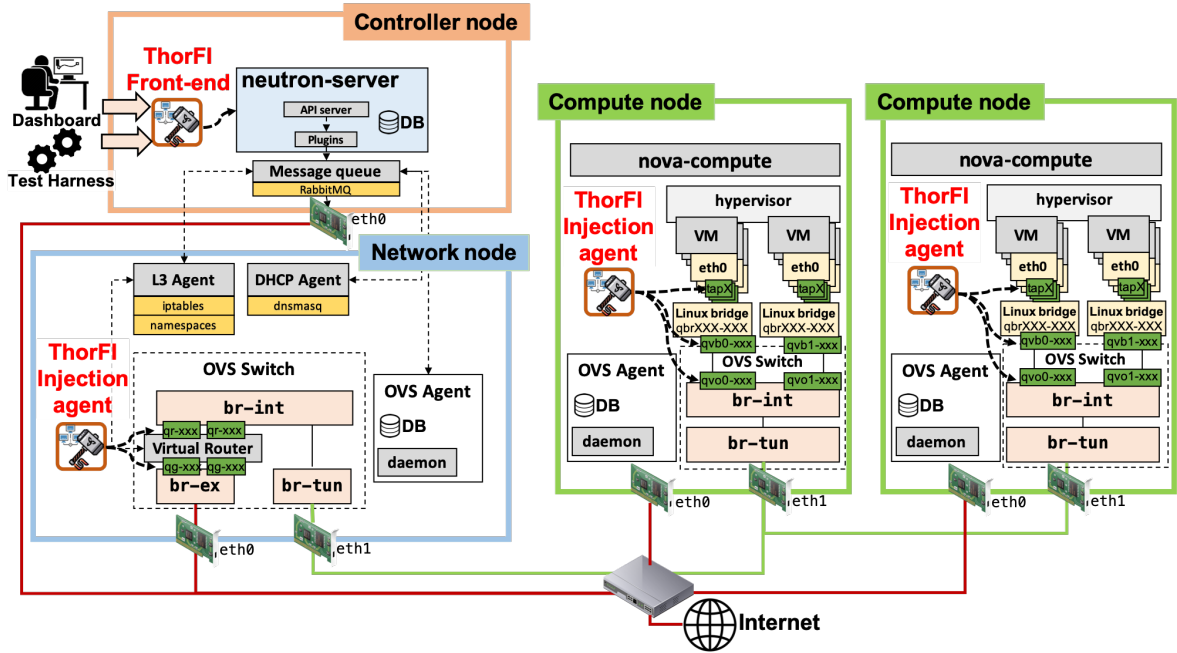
Controller node

ThorFI Front-end

Dashboard

Test Harness

neutron-server

API server

Plugins

DB

Message queue

RabbitMQ

eth0

Network node

L3 Agent

iptables

namespaces

DHCP Agent

dnsmasq

ThorFI Injection agent

OVS Switch

br-int

qr-xxx

qr-xxx

Virtual Router

qg-xxx

qg-xxx

br-ex

br-tun

OVS Agent

DB

daemon

eth0

eth1

Compute node

nova-compute

hypervisor

ThorFI Injection agent

VM

eth0

tapX

VM

eth0

tapX

Linux bridge qbrXXX-XXX

Linux bridge qbrXXX-XXX

qvb0-xxx

qvb1-xxx

OVS Switch

qvo0-xxx

qvo1-xxx

OVS Agent

DB

daemon

br-int

br-tun

eth0

eth1

Compute node

nova-compute

hypervisor

ThorFI Injection agent

VM

eth0

tapX

VM

eth0

tapX

Linux bridge qbrXXX-XXX

Linux bridge qbrXXX-XXX

qvb0-xxx

qvb1-xxx

OVS Switch

qvo0-xxx

qvo1-xxx

OVS Agent

DB

daemon

br-int

br-tun

eth0

eth1

Internet